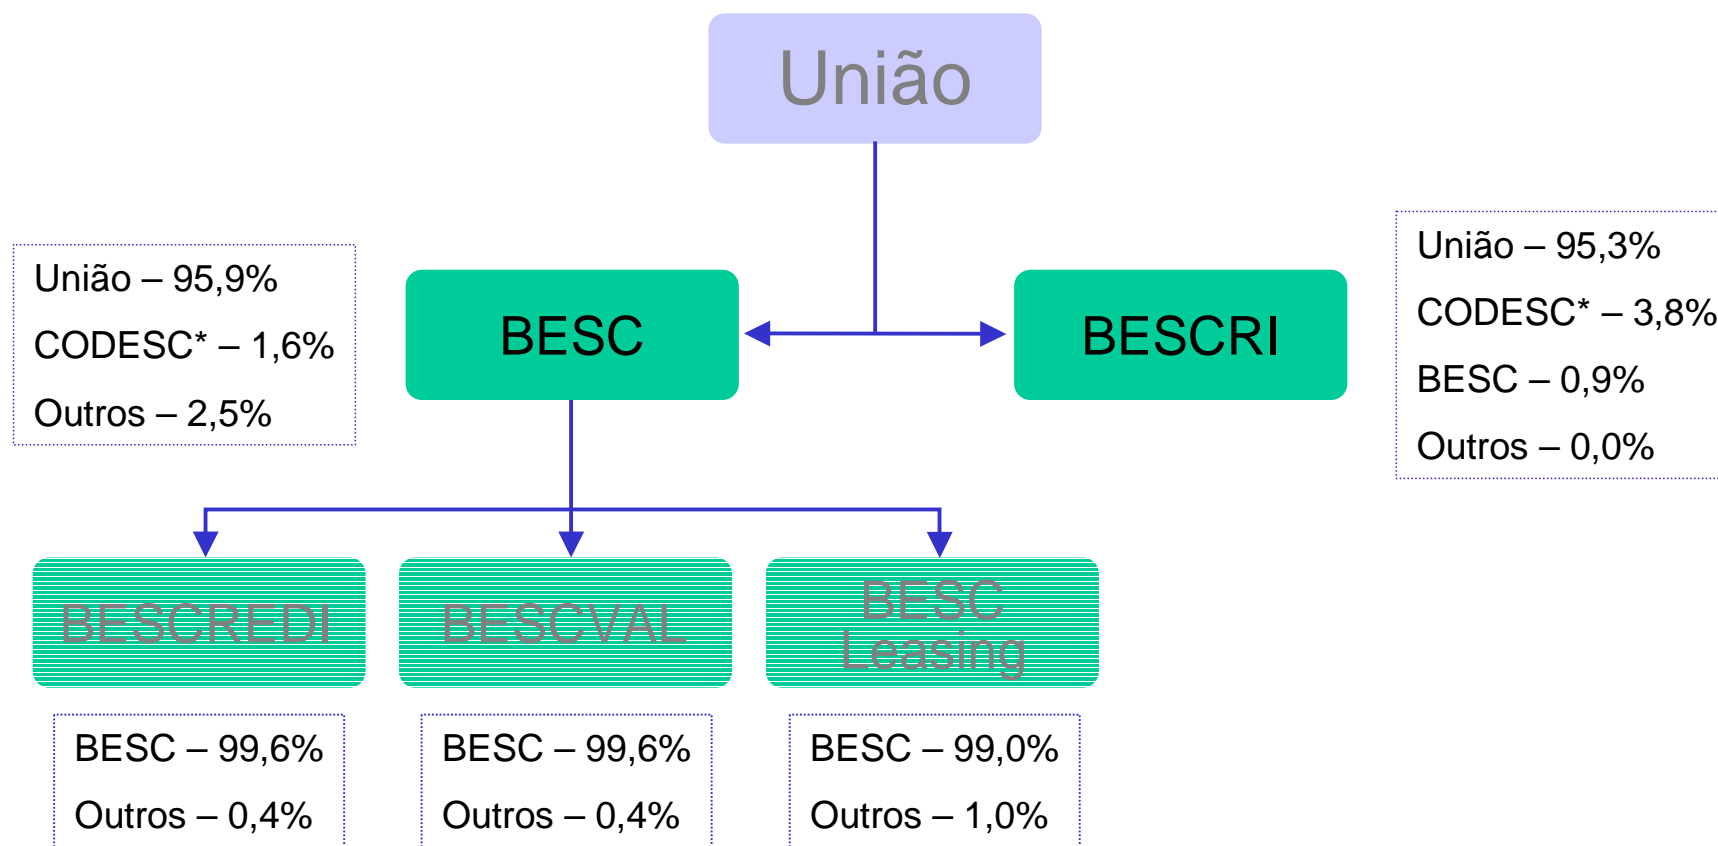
União

União – 95,9%
CODESC* – 1,6%
Outros – 2,5%

BESC

BESCRI

União – 95,3%
CODESC* – 3,8%
BESC – 0,9%
Outros – 0,0%

BESCREDI

BESCVAL

BESC Leasing

BESC – 99,6%
Outros – 0,4%

BESC – 99,6%
Outros – 0,4%

BESC – 99,0%
Outros – 1,0%